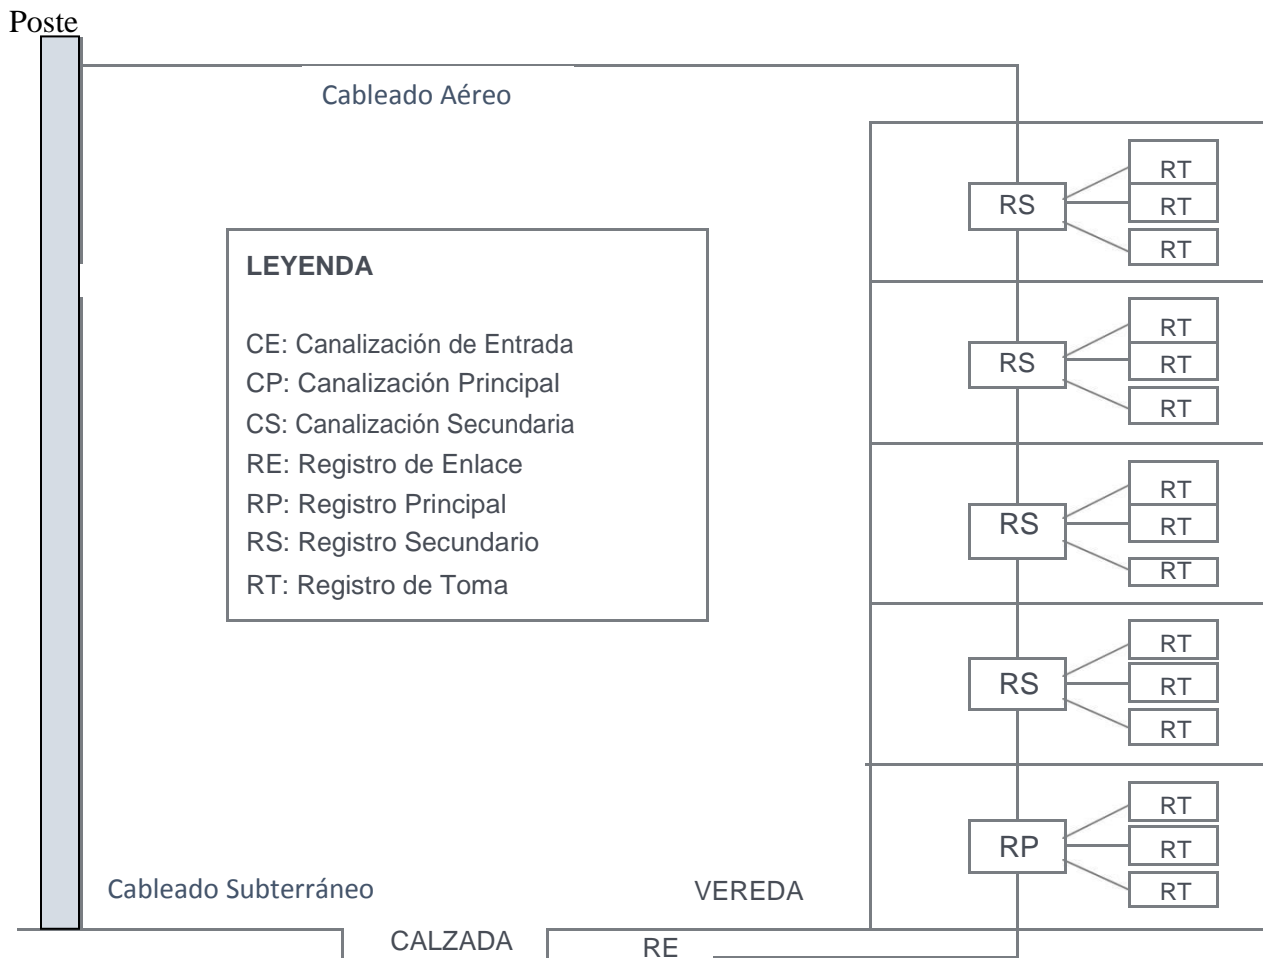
Poste

Cableado Aéreo

LEYENDA

CE: Canalización de Entrada
CP: Canalización Principal
CS: Canalización Secundaria
RE: Registro de Enlace
RP: Registro Principal
RS: Registro Secundario
RT: Registro de Toma

RS
RT
RT
RT

RS
RT
RT
RT

RS
RT
RT
RT

RS
RT
RT
RT

RP
RT
RT
RT

Cableado Subterráneo

VEREDA

CALZADA

RE